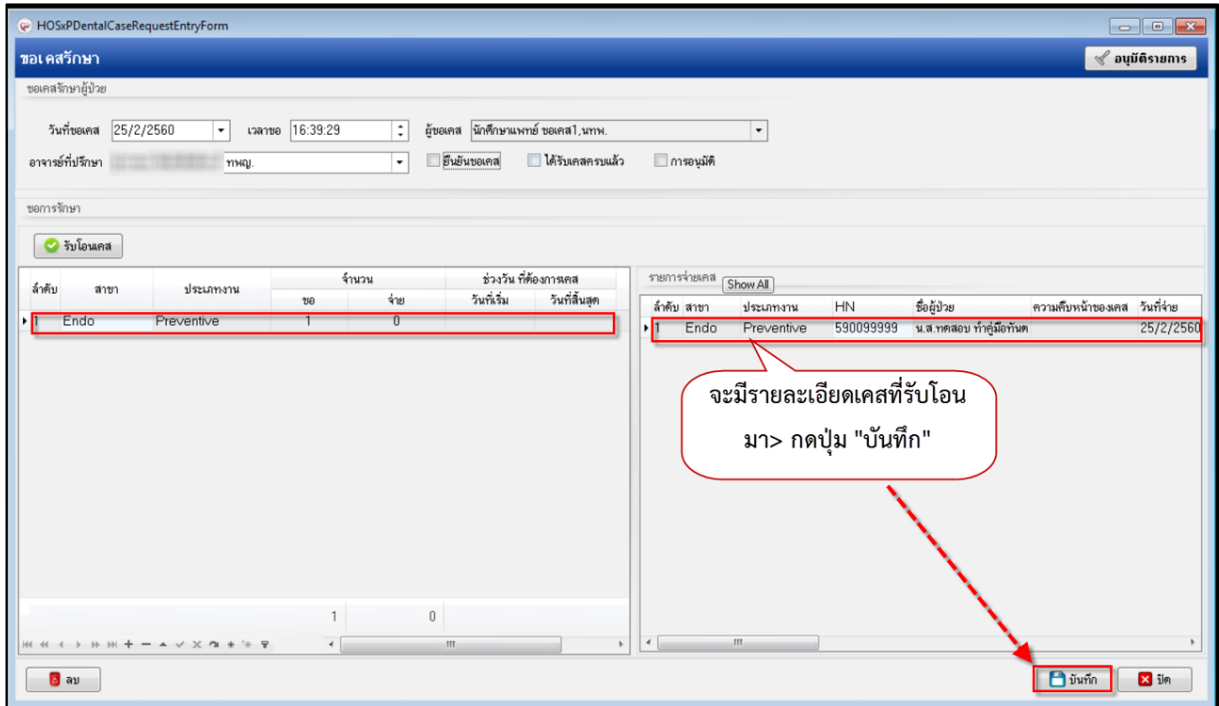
HOSxPDentalCaseRequestEntryForm

ขอเคสรักษา

อนุมัติรายการ

ขอเคสรักษาผู้ป่วย

วันที่ขอเคส 25/2/2560 เวลาขอ 16:39:29 ผู้ขอเคส นักศึกษาแพทย์ ขอเคส1,นทพ.

อาจารย์ที่ปรึกษา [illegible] ทพญ. ยืนยันขอเคส ได้รับเคสครบแล้ว การอนุมัติ

ขอการรักษา

รับโอนเคส

| ลำดับ | สาขา | ประเภทงาน | จำนวน ขอ | จำนวน จ่าย | ช่วงวัน ที่ต้องการเคส วันที่เริ่ม | วันที่สิ้นสุด |
|---|---|---|---|---|---|---|
| 1 | Endo | Preventive | 1 | 0 | | |
| | | | 1 | 0 | | |

รายการจ่ายเคส Show All

| ลำดับ | สาขา | ประเภทงาน | HN | ชื่อผู้ป่วย | ความคืบหน้าของเคส | วันที่จ่าย |
|---|---|---|---|---|---|---|
| 1 | Endo | Preventive | 590099999 | น.ส.ทดสอบ ทำคู่มือทันต | | 25/2/2560 |

จะมีรายละเอียดเคสที่รับโอนมา> กดปุ่ม "บันทึก"

ลบ

บันทึก

ปิด